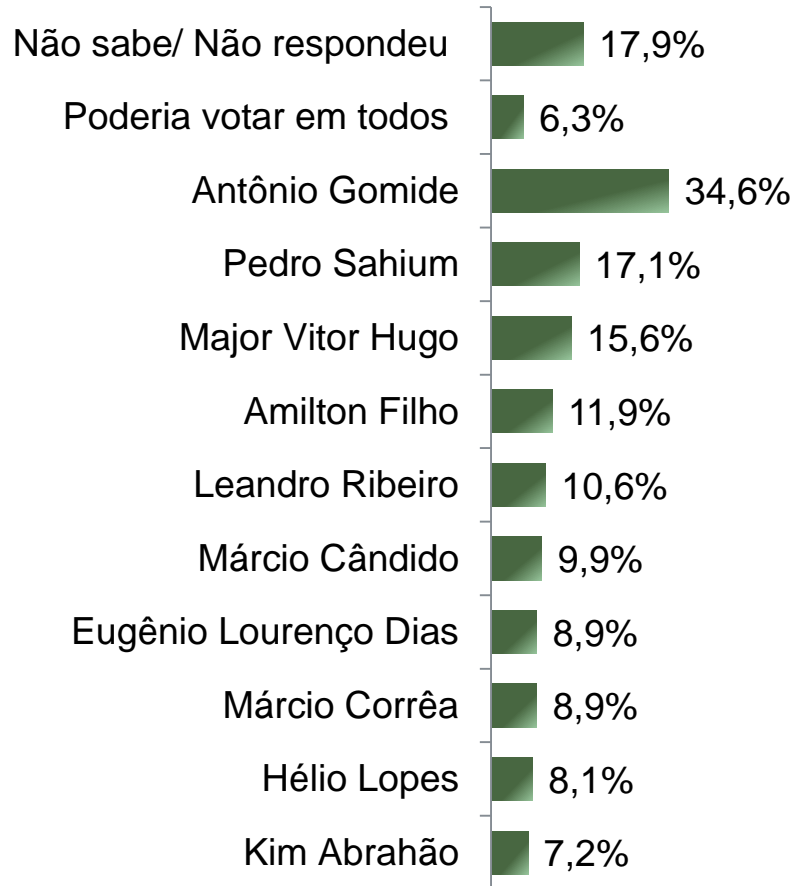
Não sabe/ Não respondeu 17,9%
Poderia votar em todos 6,3%
Antônio Gomide 34,6%
Pedro Sahium 17,1%
Major Vitor Hugo 15,6%
Amilton Filho 11,9%
Leandro Ribeiro 10,6%
Márcio Cândido 9,9%
Eugênio Lourenço Dias 8,9%
Márcio Corrêa 8,9%
Hélio Lopes 8,1%
Kim Abrahão 7,2%